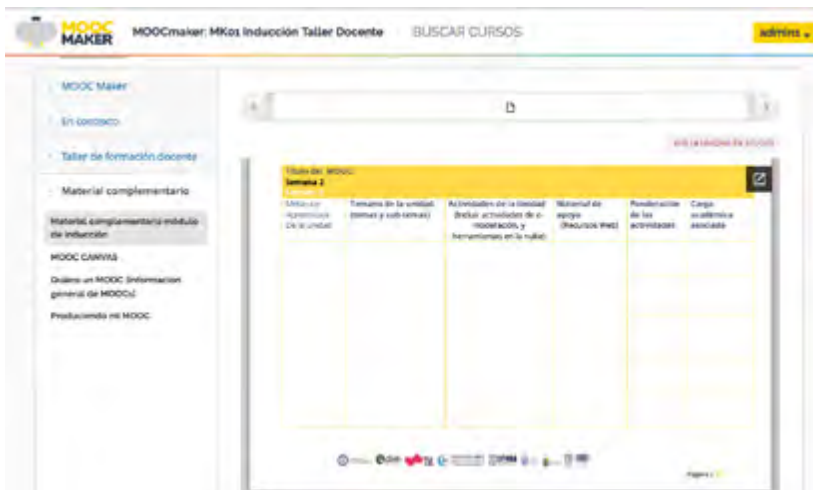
MOOC MAKER MOOCmaker: MK01 Inducción Taller Docente BUSCAR CURSOS admins

MOOC Maker

En contexto

Taller de formación docente

Material complementario

Material complementario módulo de inducción

MOOC CANVAS

Diseño un MOOC (Información general de MOOCs)

Produciendo mi MOOC

Título del MOOC:
Semana 1

| Metas de Aprendizaje de la unidad | Temario de la unidad (temas y sub temas) | Actividades de la Unidad (Incluir actividades de e-moderación, y herramientas en la nube) | Material de apoyo (Recursos Web) | Ponderación de las actividades | Carga académica asociada |
|---|---|---|---|---|---|
| | | | | | |

Página 1